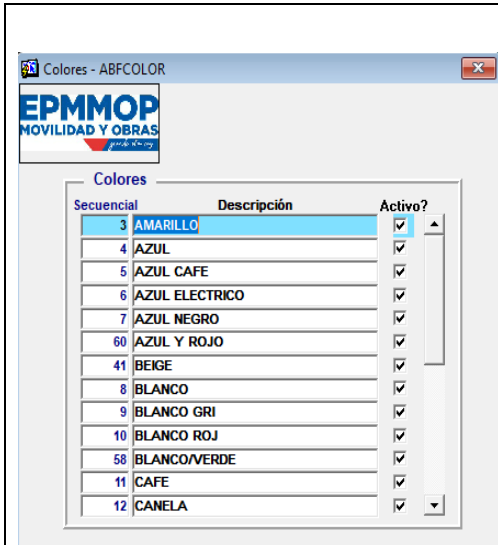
Colores - ABFCOLOR

EPMMOP
MOVILIDAD Y OBRAS

Colores

| Secuencial | Descripción | Activo? |
|---|---|---|
| 3 | AMARILLO | ☑ |
| 4 | AZUL | ☑ |
| 5 | AZUL CAFE | ☑ |
| 6 | AZUL ELECTRICO | ☑ |
| 7 | AZUL NEGRO | ☑ |
| 60 | AZUL Y ROJO | ☑ |
| 41 | BEIGE | ☑ |
| 8 | BLANCO | ☑ |
| 9 | BLANCO GRI | ☑ |
| 10 | BLANCO ROJ | ☑ |
| 58 | BLANCO/VERDE | ☑ |
| 11 | CAFE | ☑ |
| 12 | CANELA | ☑ |